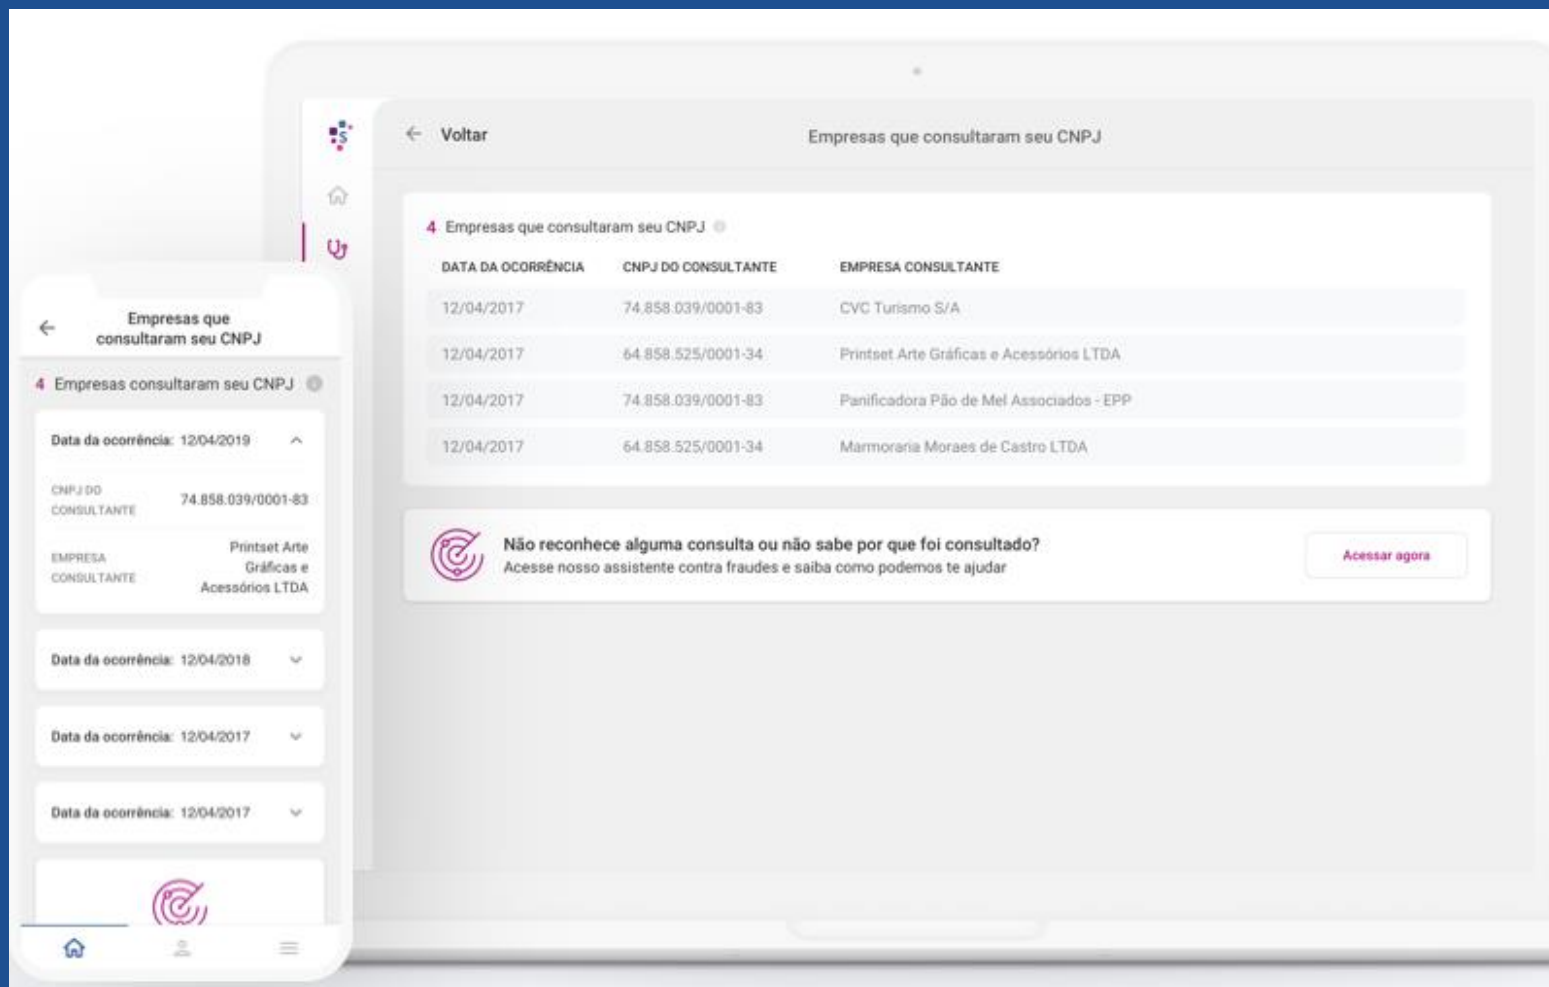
Voltar

Empresas que consultaram seu CNPJ

4 Empresas que consultaram seu CNPJ

| DATA DA OCORRÊNCIA | CNPJ DO CONSULTANTE | EMPRESA CONSULTANTE |
|---|---|---|
| 12/04/2017 | 74.858.039/0001-83 | CVC Turismo S/A |
| 12/04/2017 | 64.858.525/0001-34 | Printset Arte Gráficas e Acessórios LTDA |
| 12/04/2017 | 74.858.039/0001-83 | Panificadora Pão de Mel Associados - EPP |
| 12/04/2017 | 64.858.525/0001-34 | Marmoraria Moraes de Castro LTDA |

Não reconhece alguma consulta ou não sabe por que foi consultado?
Acesse nosso assistente contra fraudes e saiba como podemos te ajudar

Acessar agora

Empresas que consultaram seu CNPJ

4 Empresas consultaram seu CNPJ

Data da ocorrência: 12/04/2019

CNPJ DO CONSULTANTE 74.858.039/0001-83

EMPRESA CONSULTANTE Printset Arte Gráficas e Acessórios LTDA

Data da ocorrência: 12/04/2018

Data da ocorrência: 12/04/2017

Data da ocorrência: 12/04/2017